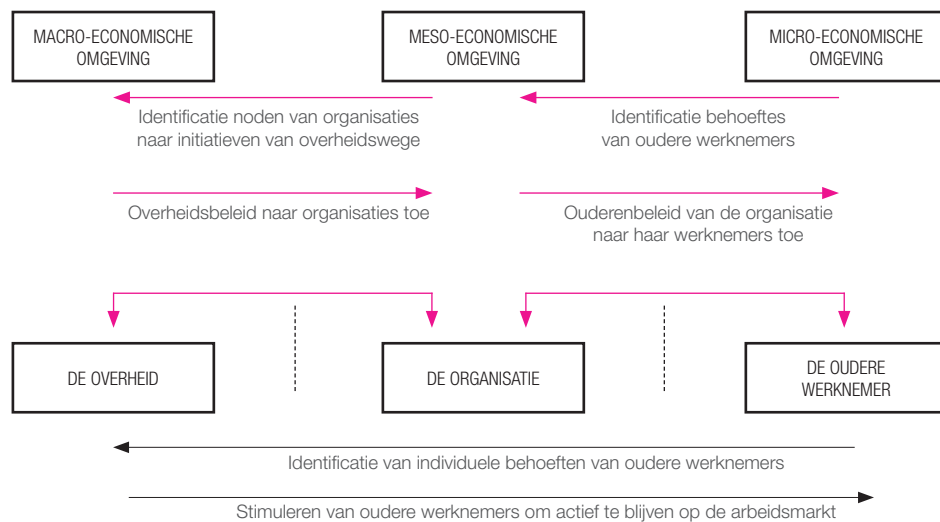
MACRO-ECONOMISCHE OMGEVING

MESO-ECONOMISCHE OMGEVING

MICRO-ECONOMISCHE OMGEVING

Identificatie noden van organisaties naar initiatieven van overheidswege

Identificatie behoeftes van oudere werknemers

Overheidsbeleid naar organisaties toe

Ouderenbeleid van de organisatie naar haar werknemers toe

DE OVERHEID

DE ORGANISATIE

DE OUDERE WERKNEMER

Identificatie van individuele behoeften van oudere werknemers

Stimuleren van oudere werknemers om actief te blijven op de arbeidsmarkt